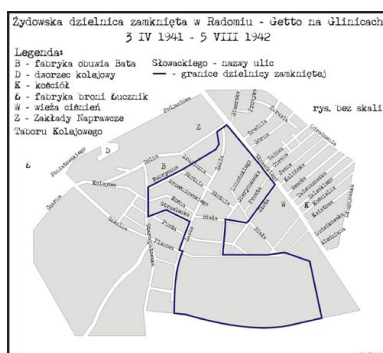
Żydowska dzielnica zamknięta w Radomiu - Getto na Glinicach
3 IV 1941 - 5 VIII 1942

Legenda:
B - fabryka obuwia Bata
D - dworzec kolejowy
K - kościół
Ł - fabryka broni Łucznik
W - wieża ciśnień
Z - Zakłady Naprawcze Taboru Kolejowego

Słowackiego - nazwy ulic
— - granice dzielnicy zamkniętej

rys. bez skali

Z

Ł

B

W

K

D

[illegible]